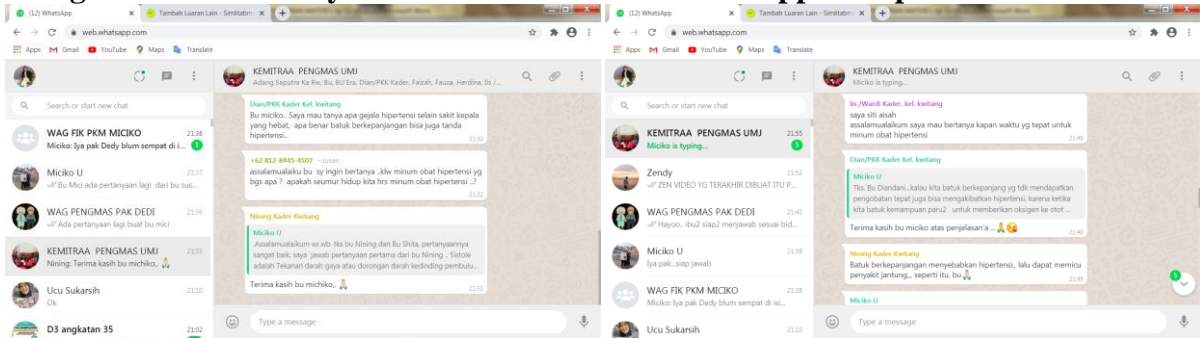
(12) WhatsApp
Tambah Luaran Lain - Simlitabmas
web.whatsapp.com
Apps Gmail YouTube Maps Translate

Search or start new chat

WAG FIK PKM MICIKO 21:38
Miciko: Iya pak Dedy blum sempat di i... 1

Miciko U 21:37
Bu Mici ada pertanyaan lagi dari bu sus...

WAG PENGMAS PAK DEDI 21:36
Ada pertanyaan lagi buat bu mici

KEMITRAA PENGMAS UMJ 21:33
Nining: Terima kasih bu michiko,. 🙏

Ucu Sukarsih 21:10
Ok

D3 angkatan 35 21:02

KEMITRAA PENGMAS UMJ
Adang Saputra Ka Rw, Bu, BU Era, Dian/PKK Kader, Faizah, Fauza, Herdina, Iis /...

Dian/PKK Kader Kel. kwitang
Bu miciko.. Saya mau tanya apa gejala hipertensi selain sakit kepala yang hebat, apa benar batuk berkepanjangan bisa juga tanda hipertensi.. 21:30

+62 812-8445-4507 ~susan
assalamualaiku bu sy ingin bertanya ..klw minum obat hipertensi yg bgs apa ? apakah seumur hidup kita hrs minum obat hipertensi ..? 21:32

Nining Kader Kwitang
Miciko U
.Assalamualaikum wr.wb. tks bu Nining dan Bu Shita, pertanyaannya sangat baik. saya jawab pertanyaan pertama dari bu Nining .. Sistole adalah Tekanan darah gaya atau dorongan darah kedinding pembulu...
Terima kasih bu michiko,. 🙏 21:33

Type a message

(12) WhatsApp
Tambah Luaran Lain - Simlitabmas
web.whatsapp.com
Apps Gmail YouTube Maps Translate

Search or start new chat

KEMITRAA PENGMAS UMJ 21:55
Miciko is typing... 5

Zendy 21:53
ZEN VIDEO YG TERAKHIR DIBUAT ITU P...

WAG PENGMAS PAK DEDI 21:42
Hayoo.. ibu2 siap2 menjawab sesuai bid...

Miciko U 21:38
Iya pak..siap jawab

WAG FIK PKM MICIKO 21:38
Miciko: Iya pak Dedy blum sempat di i...

Ucu Sukarsih 21:10

KEMITRAA PENGMAS UMJ
Miciko is typing...

Iis /Wardi Kader. kel. kwitang
saya siti aisah
assalamualaikum saya mau bertanya kapan waktu yg tepat untuk minum obat hipertensi 21:48

Dian/PKK Kader Kel. kwitang
Miciko U
Tks. Bu Diandani..kalau kita batuk berkepanjang yg tdk mendapatkan pengobatan tepat juga bisa mengakibatkan hipertensi, karena ketika kita batuk kemampuan paru2 untuk memberikan oksigen ke otot ...
Terima kasih bu miciko atas penjelasan'a ..🙏😘 21:49

Nining Kader Kwitang
Batuk berkepanjangan menyebabkan hipertensi,, lalu dapat memicu penyakit jantung,,, seperti itu, bu🙏 21:49

Miciko U

Type a message